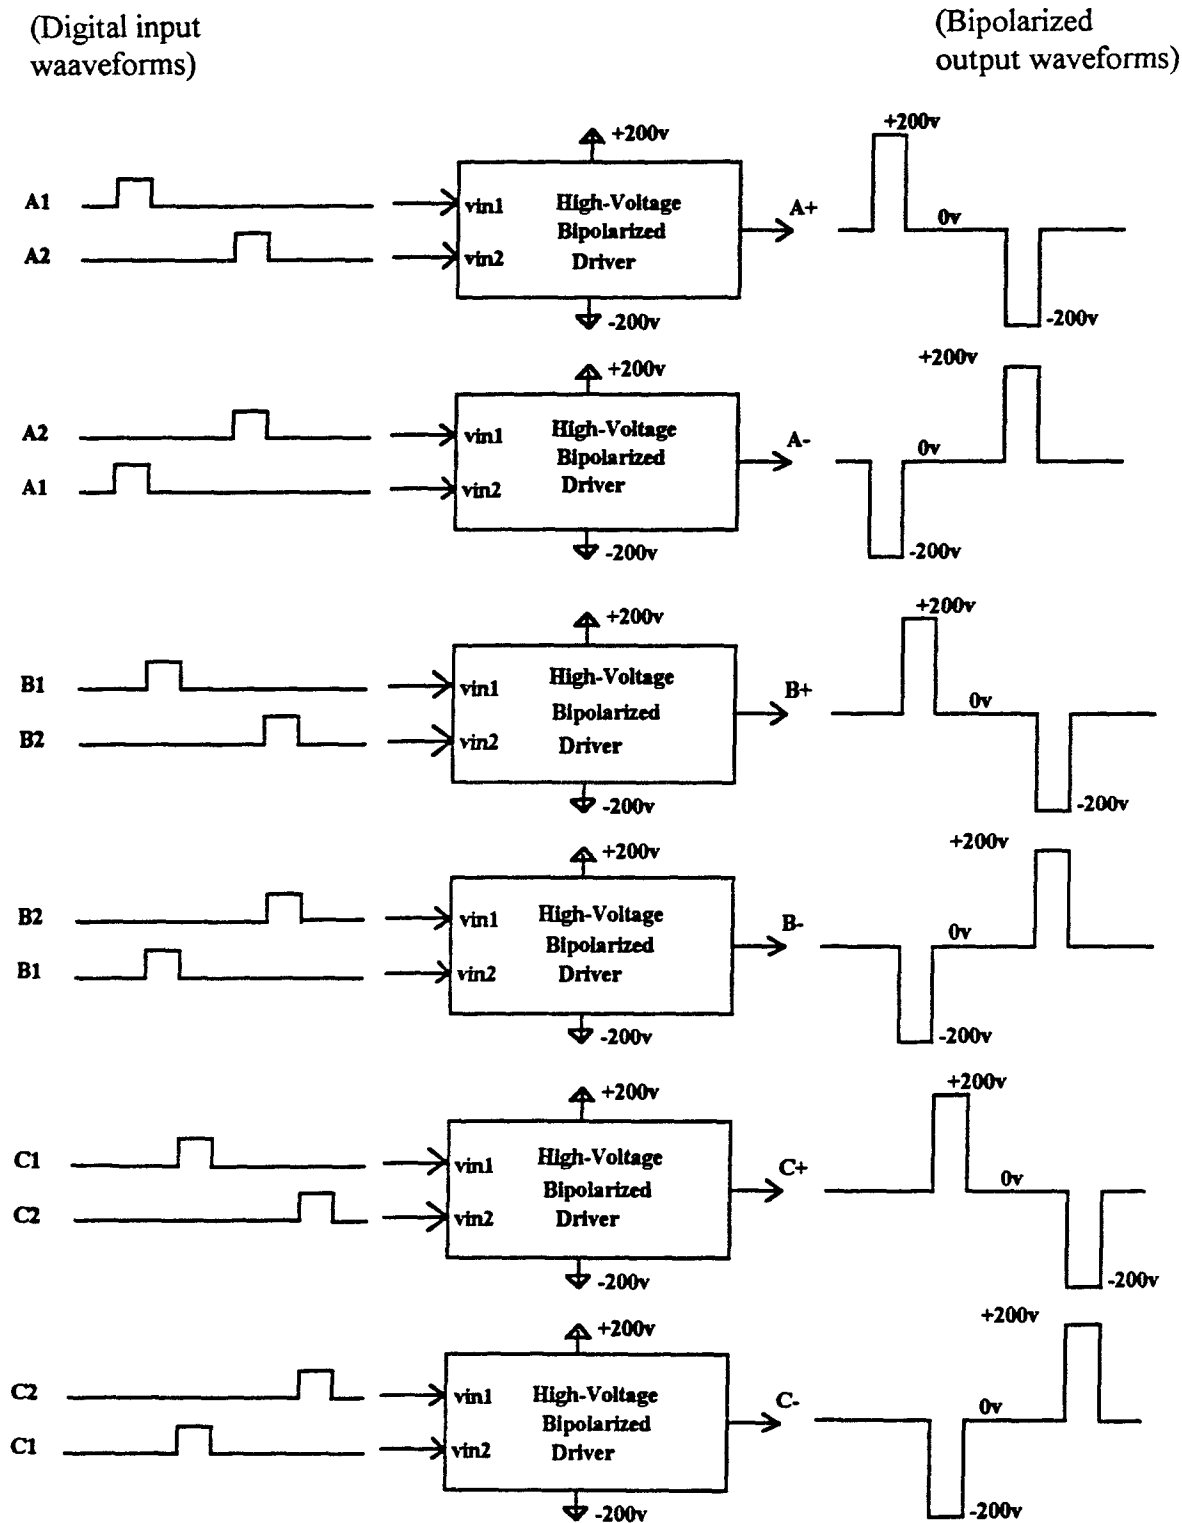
(Digital input waaveforms)

(Bipolarized output waveforms)

+200v

A1

A2

vin1

vin2

High-Voltage Bipolarized Driver

-200v

A+

+200v

0v

-200v

+200v

A2

A1

vin1

vin2

High-Voltage Bipolarized Driver

-200v

A-

+200v

0v

-200v

+200v

B1

B2

vin1

vin2

High-Voltage Bipolarized Driver

-200v

B+

+200v

0v

-200v

+200v

B2

B1

vin1

vin2

High-Voltage Bipolarized Driver

-200v

B-

+200v

0v

-200v

+200v

C1

C2

vin1

vin2

High-Voltage Bipolarized Driver

-200v

C+

+200v

0v

-200v

+200v

C2

C1

vin1

vin2

High-Voltage Bipolarized Driver

-200v

C-

+200v

0v

-200v